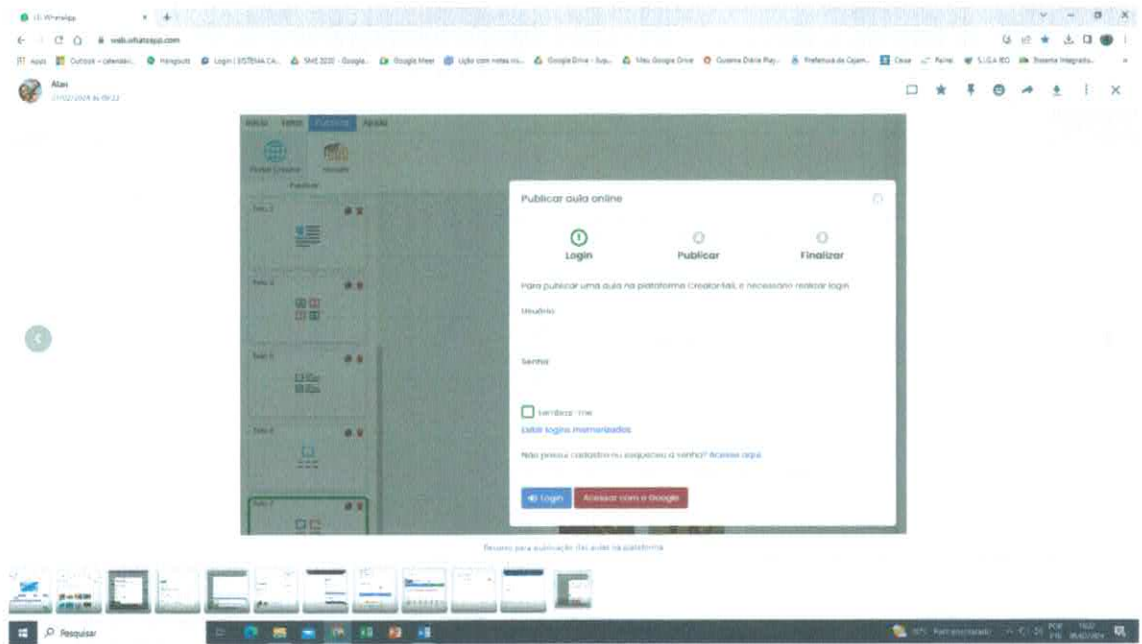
(1) WhatsApp

web.whatsapp.com

Apps Outlook - calendári... Hangouts Login | SISTEMA CA... SME 2020 - Google... Google Meet Lição com notas no... Google Drive - Sup... Meu Google Drive Cinema Diário Play... Prefeitura de Opem... Casa Painel S.I.G.A EO Sistema Integrado...

Alan
27/02/2024 às 09:22

Início Editar Publicar Ajuda

Publicar

Tela 1

Tela 2

Tela 3

Tela 4

Tela 5

Publicar aula online

Login

Publicar

Finalizar

Para publicar uma aula na plataforma CreatorNet, é necessário realizar login

Usuário

Senha

Lembrar-me

Exibir logins memorizados

Não possui cadastro ou esqueceu a senha? Acesse aqui

Login

Acessar com o Google

Passos para publicação das aulas na plataforma

Pesquisar

POR
PTB